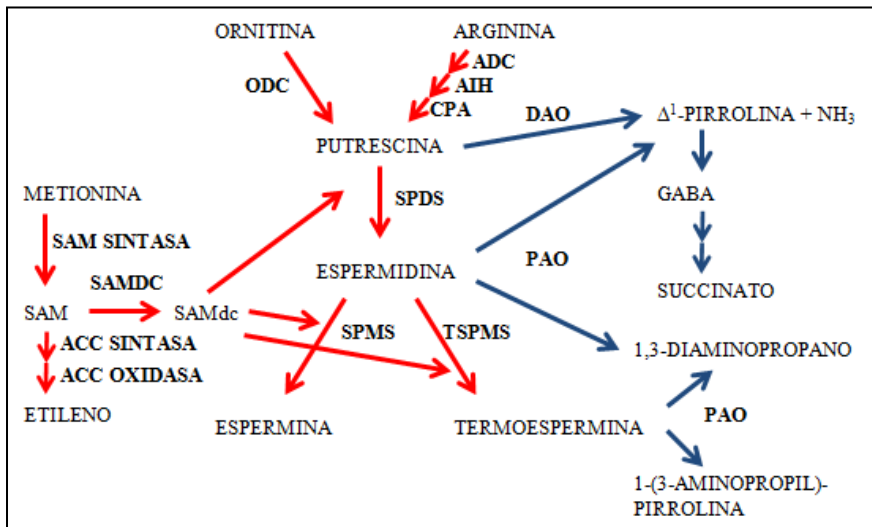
ORNITINA

ARGININA

ADC

AIH

CPA

ODC

DAO

$\Delta^1$-PIRROLINA + $NH_3$

PUTRESCINA

METIONINA

SPDS

GABA

SAM SINTASA

ESPERMIDINA

PAO

SAMDC

SUCCINATO

SAM

SAMdc

SPMS

TSPMS

ACC SINTASA

1,3-DIAMINOPROPANO

ACC OXIDASA

ETILENO

PAO

ESPERMINA

TERMOESPERMINA

1-(3-AMINOPROPIL)-PIRROLINA